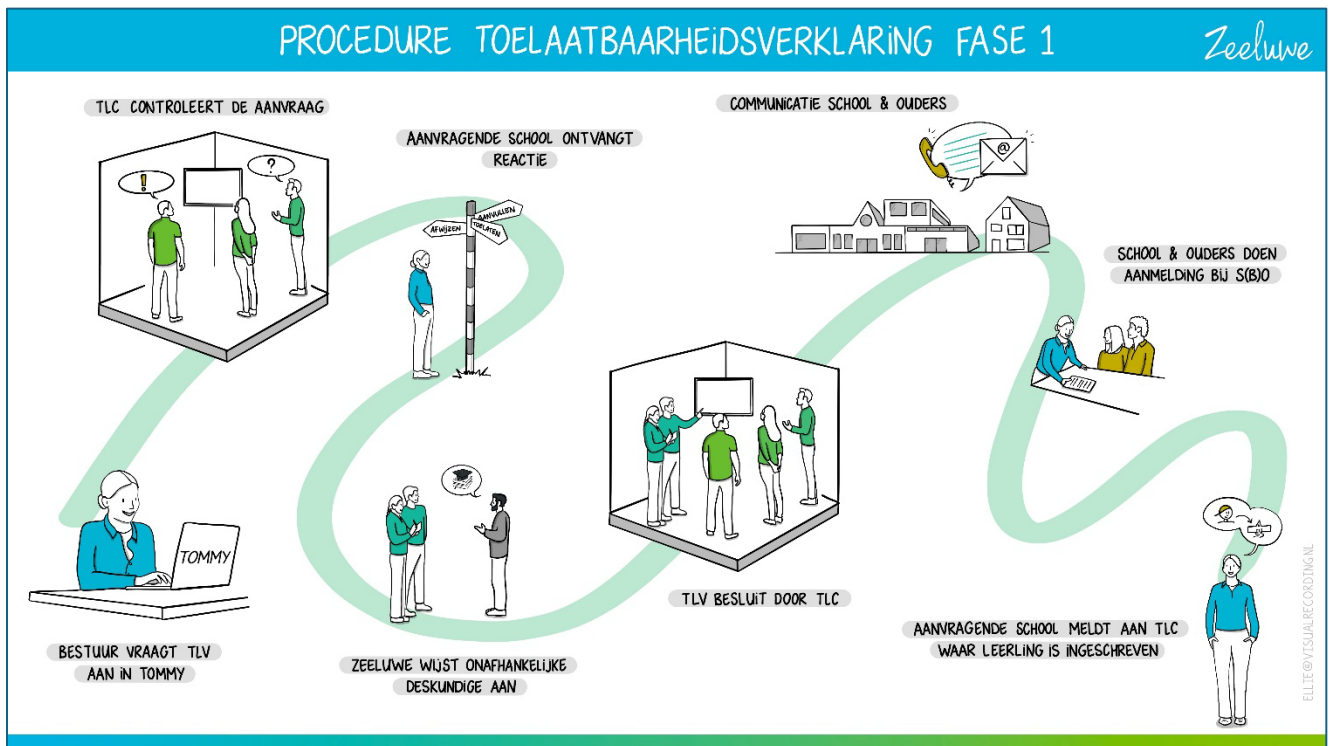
PROCEDURE TOELAATBAARHEIDSVERKLARING FASE 1

Zeeluwe

TLC CONTROLEERT DE AANVRAAG

!

?

AANVRAGENDE SCHOOL ONTVANGT REACTIE

AANVULLEN

AFWIJZEN

TOELATEN

COMMUNICATIE SCHOOL & OUDERS

SCHOOL & OUDERS DOEN AANMELDING BIJ S(B)O

TOMMY

BESTUUR VRAAGT TLV AAN IN TOMMY

ZEELUWE WIJST ONAFHANKELIJKE DESKUNDIGE AAN

TLV BESLUIT DOOR TLC

AANVRAGENDE SCHOOL MELDT AAN TLC WAAR LEERLING IS INGESCHREVEN

ELLIE@VISUALRECORDING.NL